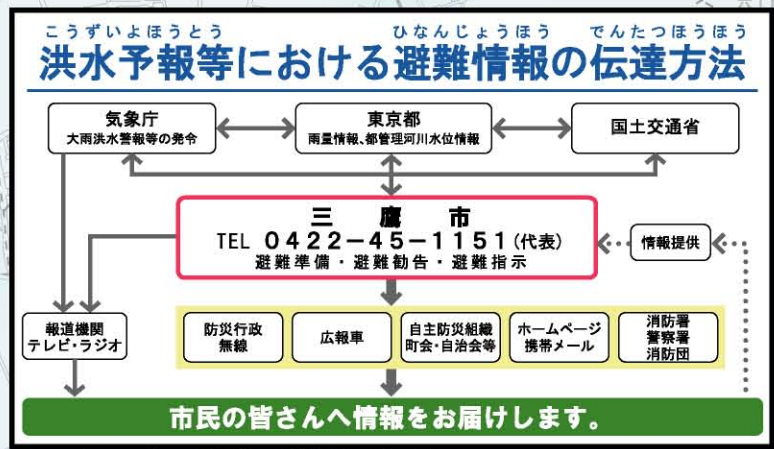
こうずいよほうとう　ひなんじょうほう　でんたつほうほう
洪水予報等における避難情報の伝達方法

気象庁
大雨洪水警報等の発令

東京都
雨量情報、都管理河川水位情報

国土交通省

三　鷹　市
TEL 0422−45−1151（代表）
避難準備・避難勧告・避難指示

情報提供

報道機関
テレビ・ラジオ

防災行政無線

広報車

自主防災組織
町会・自治会等

ホームページ
携帯メール

消防署
警察署
消防団

市民の皆さんへ情報をお届けします。